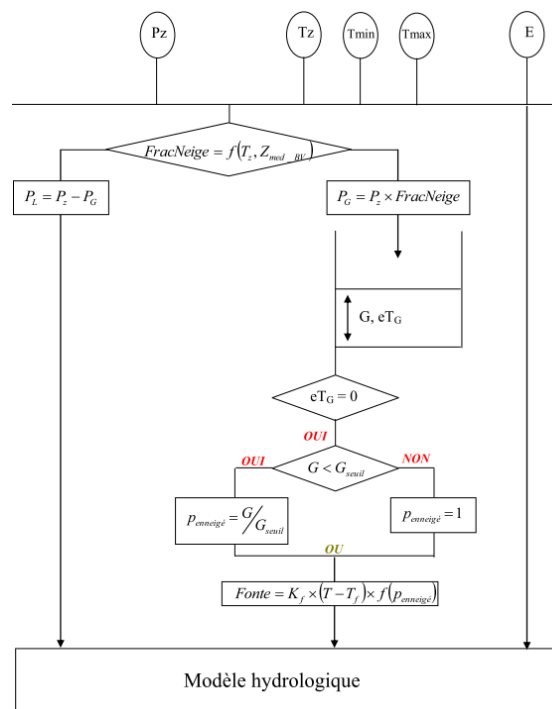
Pz

Tz

Tmin

Tmax

E

$FracNeige = f(T_z, Z_{med\_BV})$

$P_L = P_z - P_G$

$P_G = P_z \times FracNeige$

G, eT$_G$

eT$_G$ = 0

OUI

OUI

$G < G_{seuil}$

NON

$p_{enneigé} = G/G_{seuil}$

$p_{enneigé} = 1$

OU

$Fonte = K_f \times (T - T_f) \times f(p_{enneigé})$

Modèle hydrologique